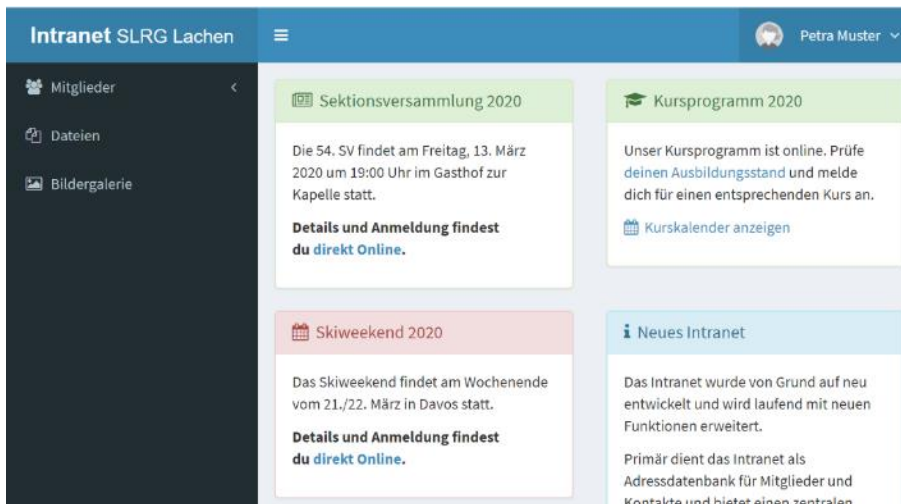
Intranet SLRG Lachen

Petra Muster

Mitglieder

Dateien

Bildergalerie

Sektionsversammlung 2020

Die 54. SV findet am Freitag, 13. März 2020 um 19:00 Uhr im Gasthof zur Kapelle statt.

**Details und Anmeldung findest du direkt Online.**

Kursprogramm 2020

Unser Kursprogramm ist online. Prüfe deinen Ausbildungsstand und melde dich für einen entsprechenden Kurs an.

Kurskalender anzeigen

Skiweekend 2020

Das Skiweekend findet am Wochenende vom 21./22. März in Davos statt.

**Details und Anmeldung findest du direkt Online.**

Neues Intranet

Das Intranet wurde von Grund auf neu entwickelt und wird laufend mit neuen Funktionen erweitert.

Primär dient das Intranet als Adressdatenbank für Mitglieder und Kontakte und bietet einen zentralen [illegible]